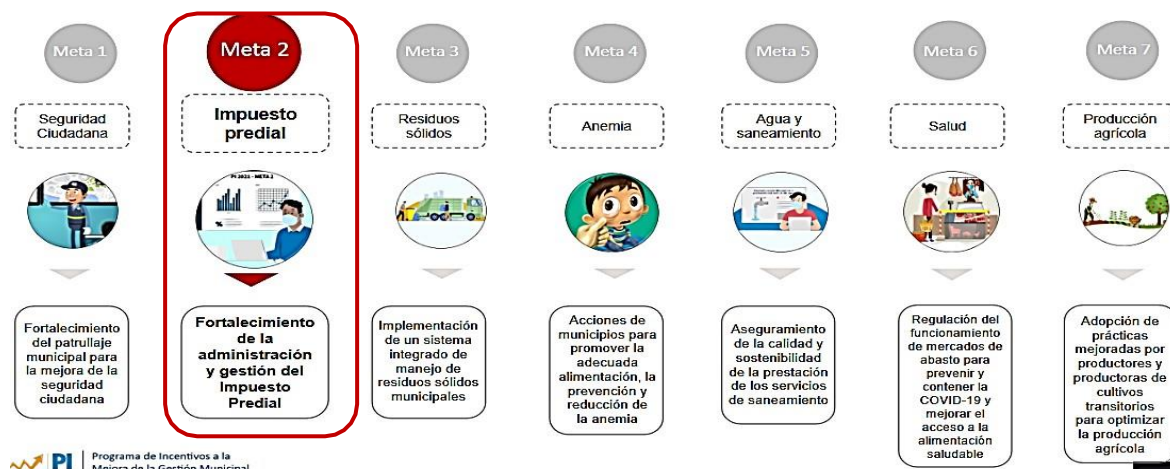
Meta 1

Seguridad Ciudadana

Fortalecimiento del patrullaje municipal para la mejora de la seguridad ciudadana

Meta 2

Impuesto predial

PI 2023 - META 2

Fortalecimiento de la administración y gestión del Impuesto Predial

Meta 3

Residuos sólidos

Implementación de un sistema integrado de manejo de residuos sólidos municipales

Meta 4

Anemia

Acciones de municipios para promover la adecuada alimentación, la prevención y reducción de la anemia

Meta 5

Agua y saneamiento

Aseguramiento de la calidad y sostenibilidad de la prestación de los servicios de saneamiento

Meta 6

Salud

Regulación del funcionamiento de mercados de abasto para prevenir y contener la COVID-19 y mejorar el acceso a la alimentación saludable

Meta 7

Producción agrícola

Adopción de prácticas mejoradas por productores y productoras de cultivos transitorios para optimizar la producción agrícola

PI Programa de Incentivos a la Mejora de la Gestión Municipal